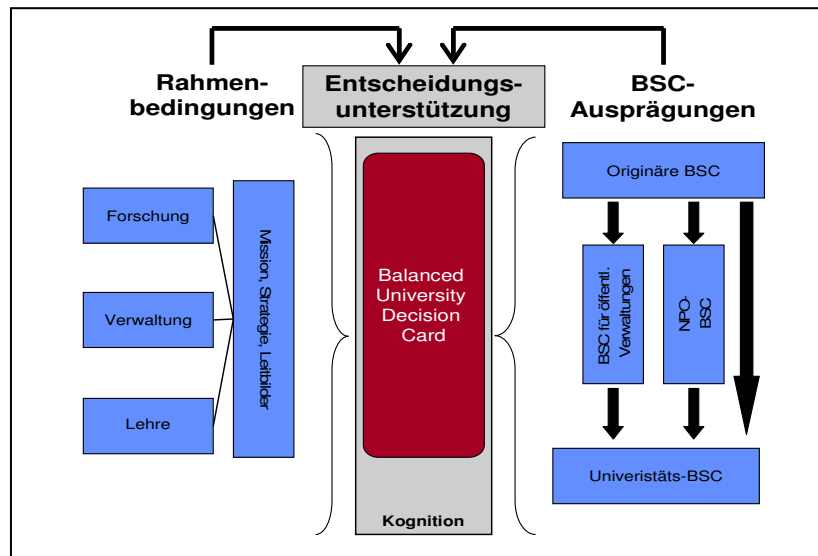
Rahmenbedingungen

Entscheidungsunterstützung

BSC-Ausprägungen

Forschung

Verwaltung

Lehre

Mission, Strategie, Leitbilder

Balanced University Decision Card

Kognition

Originäre BSC

BSC für öffentl. Verwaltungen

NPO-BSC

Univeristäts-BSC